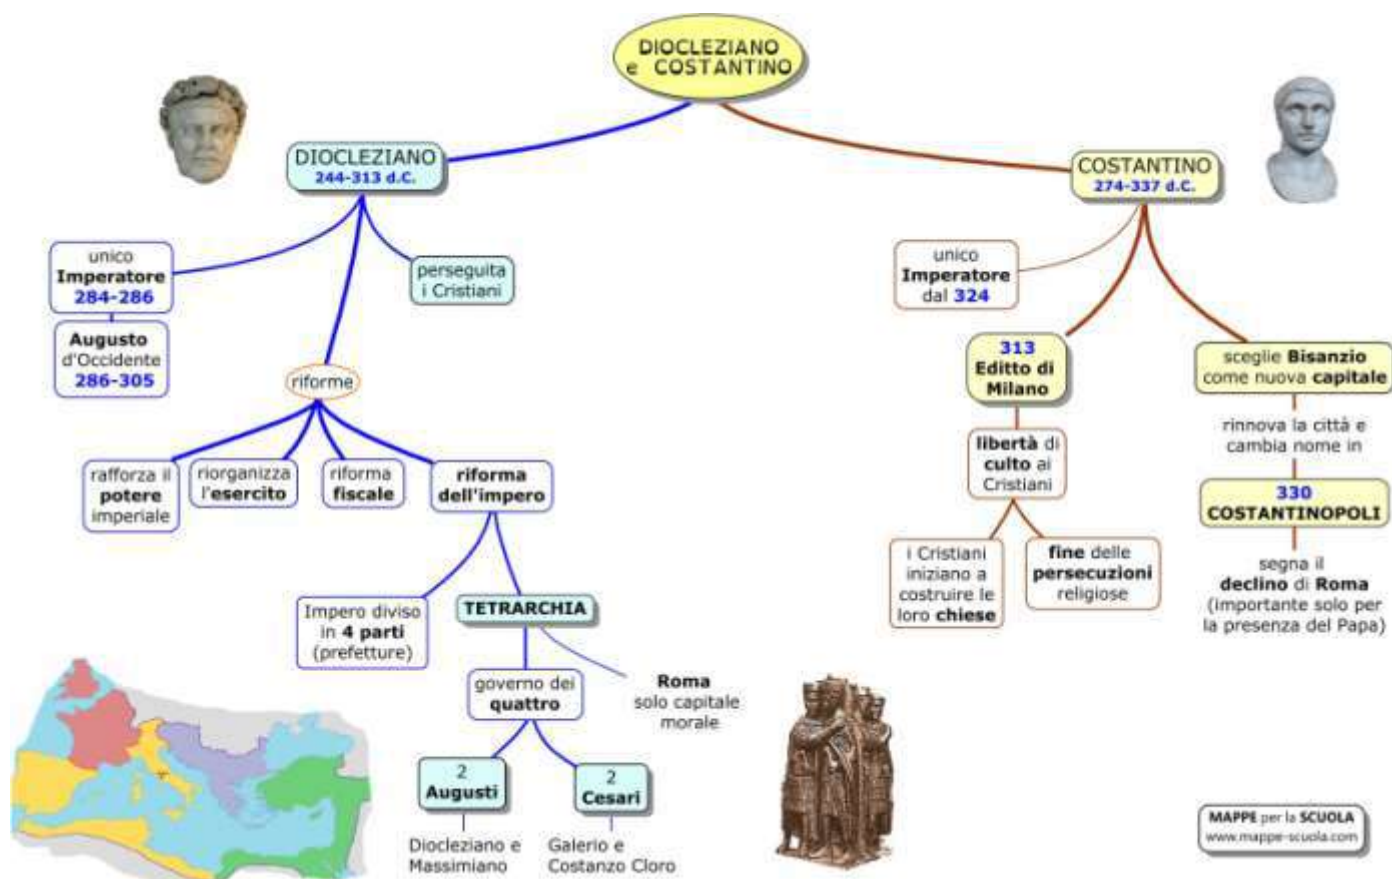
DIOCLEZIANO e COSTANTINO

DIOCLEZIANO
244-313 d.C.

unico Imperatore 284-286

Augusto d'Occidente 286-305

perseguita i Cristiani

riforme

rafforza il potere imperiale

riorganizza l'esercito

riforma fiscale

riforma dell'impero

Impero diviso in 4 parti (prefetture)

TETRARCHIA

governo dei quattro

Roma solo capitale morale

2 Augusti

Diocleziano e Massimiano

2 Cesari

Galerio e Costanzo Cloro

COSTANTINO
274-337 d.C.

unico Imperatore dal 324

313 Editto di Milano

libertà di culto ai Cristiani

i Cristiani iniziano a costruire le loro chiese

fine delle persecuzioni religiose

sceglie Bisanzio come nuova capitale

rinnova la città e cambia nome in

330 COSTANTINOPOLI

segna il declino di Roma (importante solo per la presenza del Papa)

MAPPE per la SCUOLA
www.mappe-scuola.com